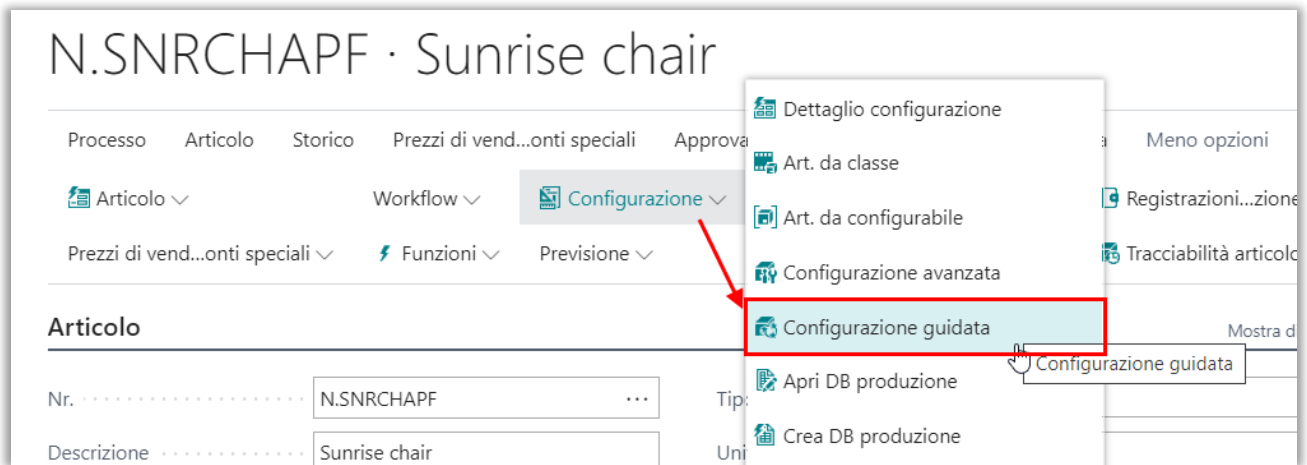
N.SNRCHAPF · Sunrise chair

Processo Articolo Storico Prezzi di vend...onti speciali Approva

a Meno opzioni

Articolo Workflow Configurazione

Registrazioni...zione

Prezzi di vend...onti speciali Funzioni Previsione

Tracciabilità articolo

Dettaglio configurazione
Art. da classe
Art. da configurabile
Configurazione avanzata
Configurazione guidata
Apri DB produzione
Crea DB produzione

Configurazione guidata

Articolo

Mostra d

Nr. N.SNRCHAPF ···

Tip

Descrizione Sunrise chair

Uni